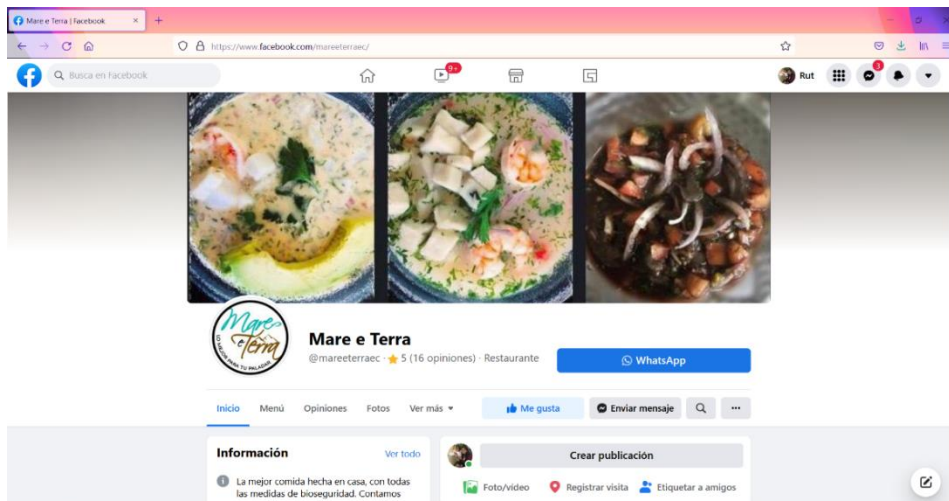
Mare e Terra | Facebook ×
+
https://www.facebook.com/mareeterraec/
Busca en Facebook
9+
Rut
3
Mare e Terra
Lo mejor para tu paladar
Mare e Terra
@mareeterraec · ★ 5 (16 opiniones) · Restaurante
WhatsApp
Inicio
Menú
Opiniones
Fotos
Ver más ▾
Me gusta
Enviar mensaje
...
Información
Ver todo
La mejor comida hecha en casa, con todas las medidas de bioseguridad. Contamos
Crear publicación
Foto/video
Registrar visita
Etiquetar a amigos